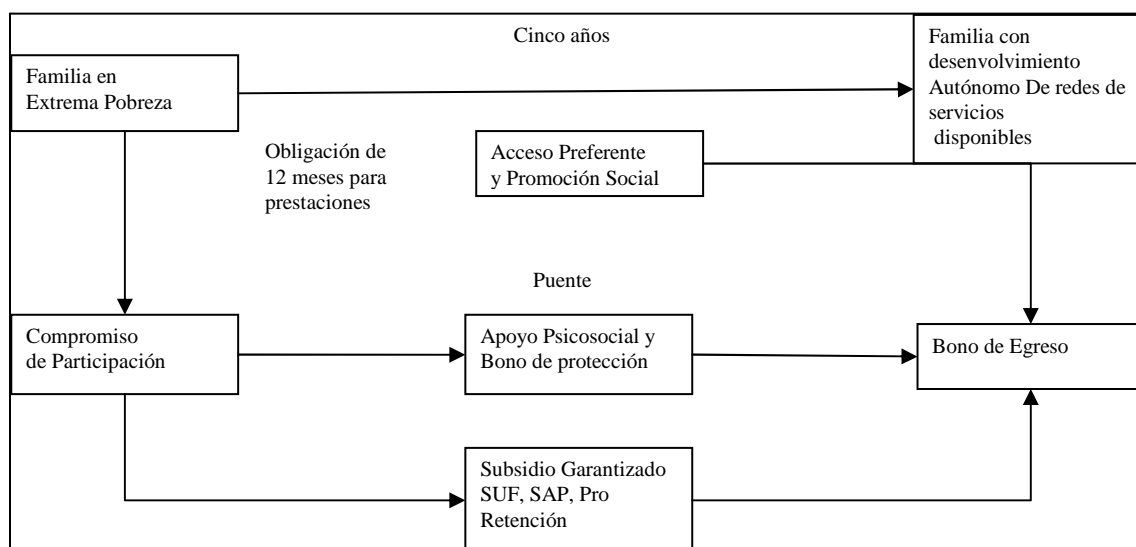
Cinco años

Familia en Extrema Pobreza

Familia con desenvolvimiento Autónomo De redes de servicios disponibles

Obligación de 12 meses para prestaciones

Acceso Preferente y Promoción Social

Puente

Compromiso de Participación

Apoyo Psicosocial y Bono de protección

Bono de Egreso

Subsidio Garantizado SUF, SAP, Pro Retención